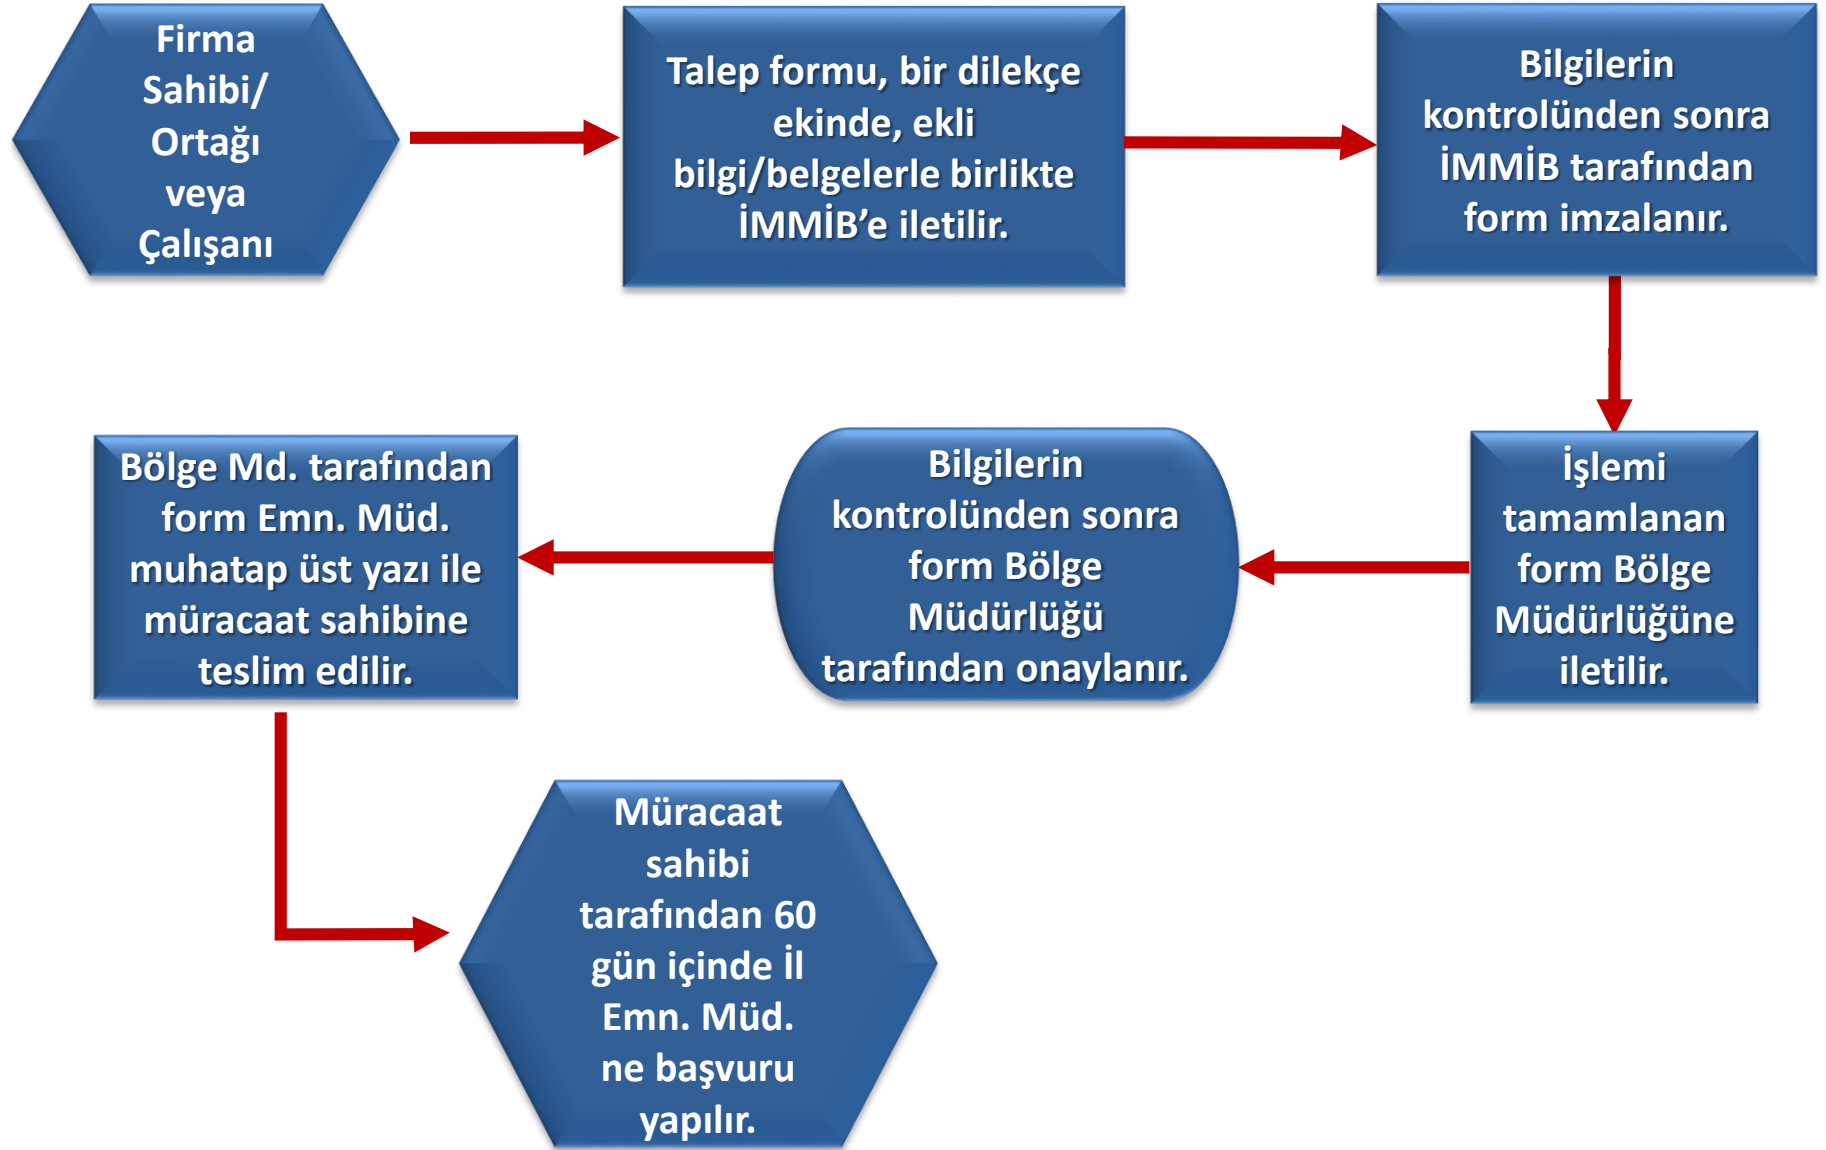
Firma Sahibi/ Ortağı veya Çalışanı

Talep formu, bir dilekçe ekinde, ekli bilgi/belgelerle birlikte İMMİB'e iletilir.

Bilgilerin kontrolünden sonra İMMİB tarafından form imzalanır.

İşlemi tamamlanan form Bölge Müdürlüğüne iletilir.

Bilgilerin kontrolünden sonra form Bölge Müdürlüğü tarafından onaylanır.

Bölge Md. tarafından form Emn. Müd. muhatap üst yazı ile müracaat sahibine teslim edilir.

Müracaat sahibi tarafından 60 gün içinde İl Emn. Müd. ne başvuru yapılır.